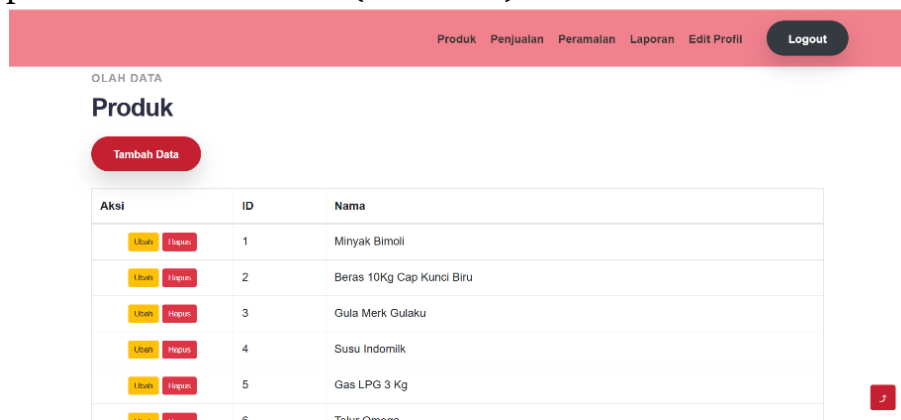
Produk Penjualan Peramalan Laporan Edit Profil Logout

OLAH DATA

Produk

Tambah Data

| Aksi | ID | Nama |
|---|---|---|
| Ubah Hapus | 1 | Minyak Bimoli |
| Ubah Hapus | 2 | Beras 10Kg Cap Kunci Biru |
| Ubah Hapus | 3 | Gula Merk Gulaku |
| Ubah Hapus | 4 | Susu Indomilk |
| Ubah Hapus | 5 | Gas LPG 3 Kg |
| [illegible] | 6 | Telur Omega |